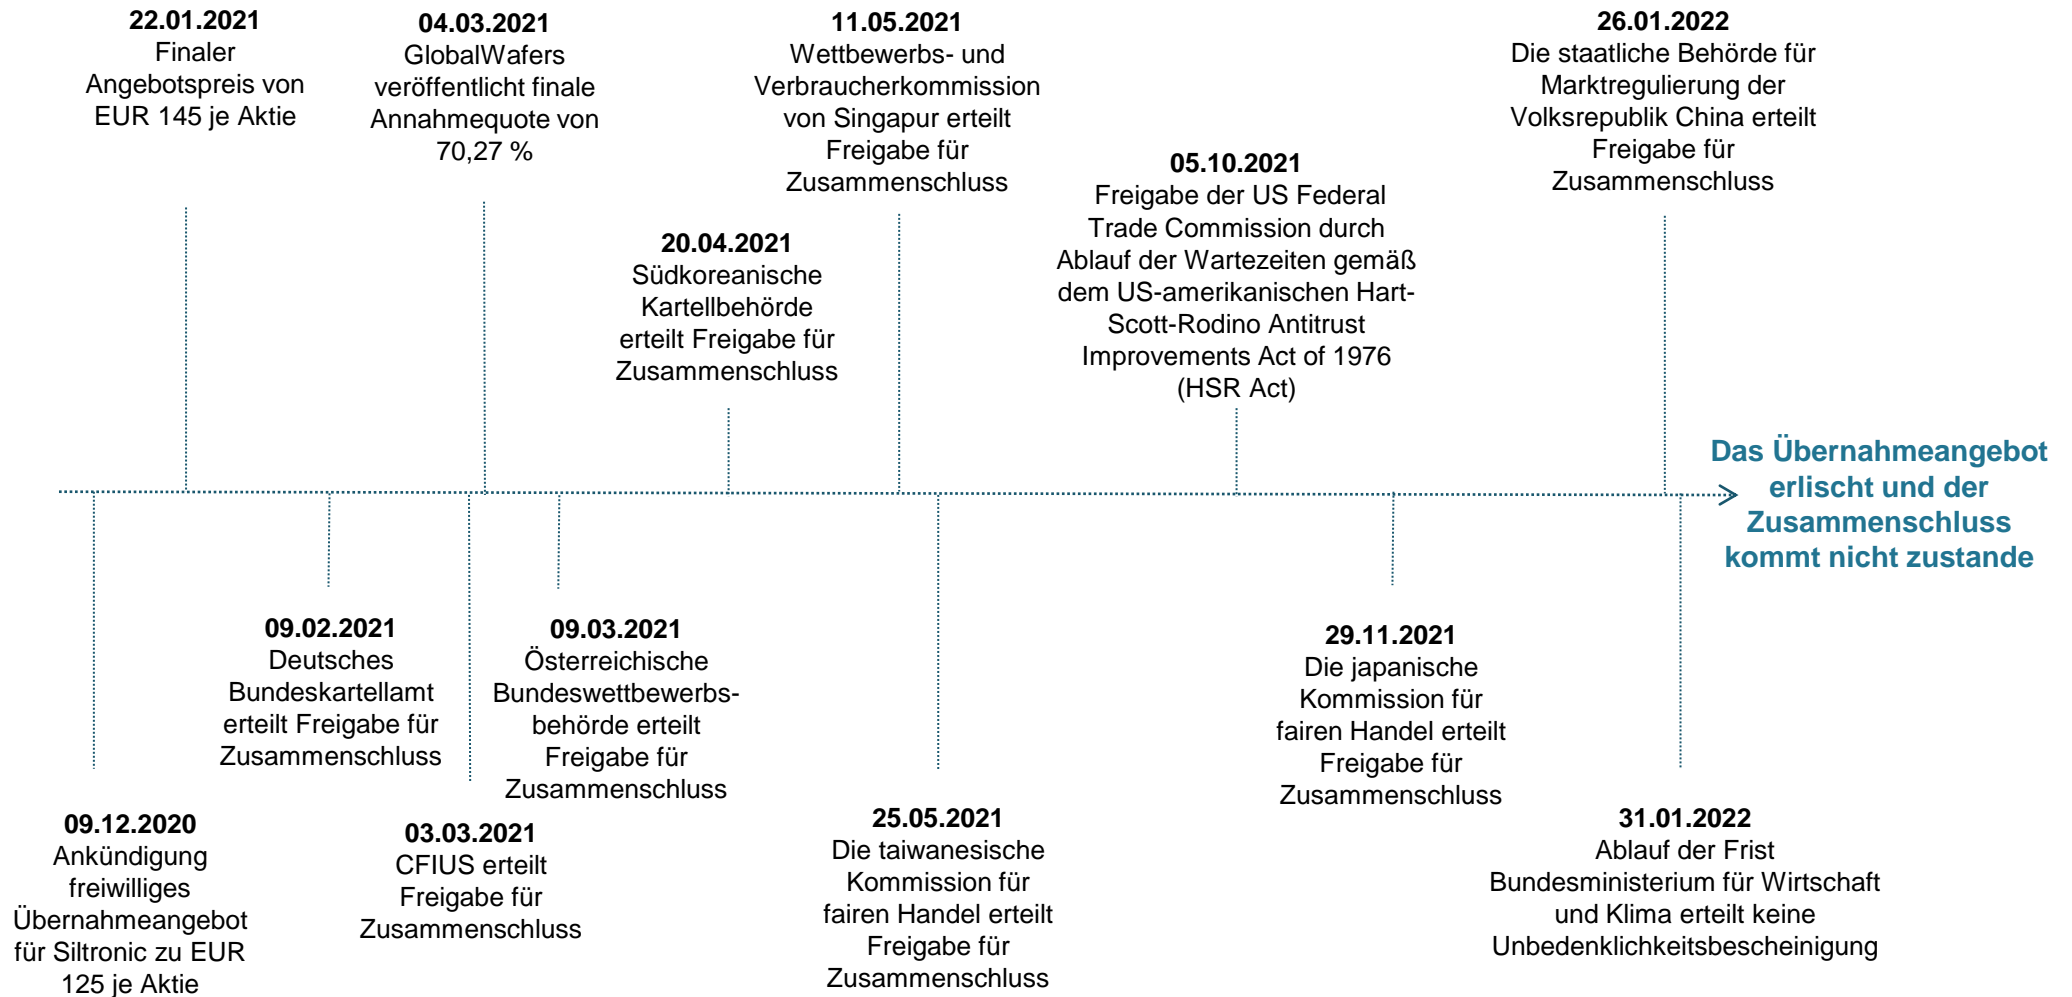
**22.01.2021**
Finaler Angebotspreis von EUR 145 je Aktie

**04.03.2021**
GlobalWafers veröffentlicht finale Annahmequote von 70,27 %

**20.04.2021**
Südkoreanische Kartellbehörde erteilt Freigabe für Zusammenschluss

**11.05.2021**
Wettbewerbs- und Verbraucherkommission von Singapur erteilt Freigabe für Zusammenschluss

**05.10.2021**
Freigabe der US Federal Trade Commission durch Ablauf der Wartezeiten gemäß dem US-amerikanischen Hart-Scott-Rodino Antitrust Improvements Act of 1976 (HSR Act)

**26.01.2022**
Die staatliche Behörde für Marktregulierung der Volksrepublik China erteilt Freigabe für Zusammenschluss

**Das Übernahmeangebot erlischt und der Zusammenschluss kommt nicht zustande**

**09.12.2020**
Ankündigung freiwilliges Übernahmeangebot für Siltronic zu EUR 125 je Aktie

**09.02.2021**
Deutsches Bundeskartellamt erteilt Freigabe für Zusammenschluss

**03.03.2021**
CFIUS erteilt Freigabe für Zusammenschluss

**09.03.2021**
Österreichische Bundeswettbewerbsbehörde erteilt Freigabe für Zusammenschluss

**25.05.2021**
Die taiwanesische Kommission für fairen Handel erteilt Freigabe für Zusammenschluss

**29.11.2021**
Die japanische Kommission für fairen Handel erteilt Freigabe für Zusammenschluss

**31.01.2022**
Ablauf der Frist Bundesministerium für Wirtschaft und Klima erteilt keine Unbedenklichkeitsbescheinigung